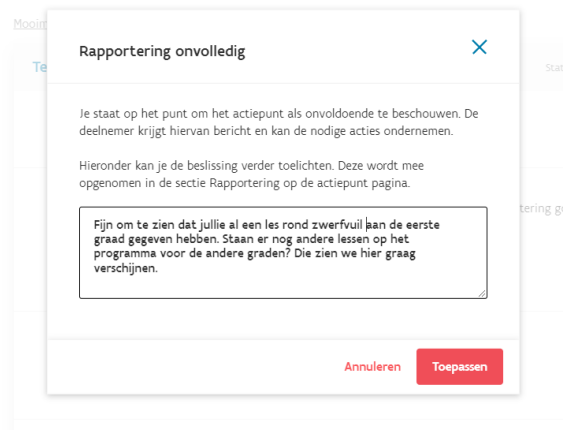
Mooim

Te

Stat

rtering ge

Rapportering onvolledig

Je staat op het punt om het actiepunt als onvoldoende te beschouwen. De deelnemer krijgt hiervan bericht en kan de nodige acties ondernemen.

Hieronder kan je de beslissing verder toelichten. Deze wordt mee opgenomen in de sectie Rapportering op de actiepunt pagina.

Fijn om te zien dat jullie al een les rond zwerfvuil aan de eerste graad gegeven hebben. Staan er nog andere lessen op het programma voor de andere graden? Die zien we hier graag verschijnen.

Annuleren

Toepassen